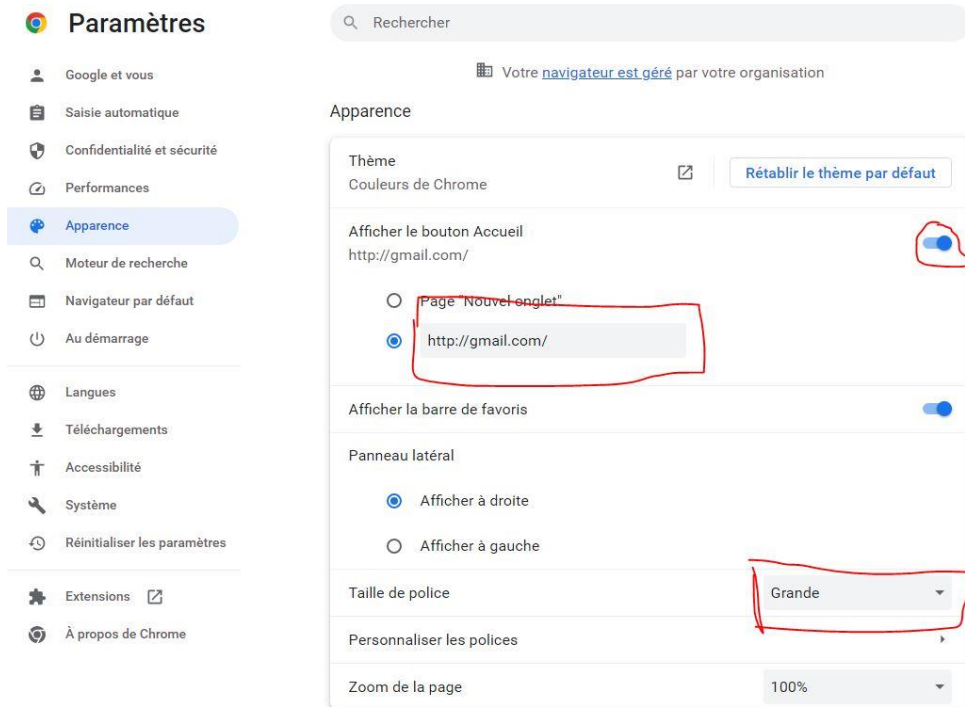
Paramètres

Google et vous
Saisie automatique
Confidentialité et sécurité
Performances
Apparence
Moteur de recherche
Navigateur par défaut
Au démarrage

Langues
Téléchargements
Accessibilité
Système
Réinitialiser les paramètres

Extensions
À propos de Chrome

Rechercher

Votre navigateur est géré par votre organisation

Apparence

Thème
Couleurs de Chrome
Rétablir le thème par défaut

Afficher le bouton Accueil
http://gmail.com/

Page "Nouvel onglet"
http://gmail.com/

Afficher la barre de favoris

Panneau latéral

Afficher à droite

Afficher à gauche

Taille de police
Grande

Personnaliser les polices

Zoom de la page
100%